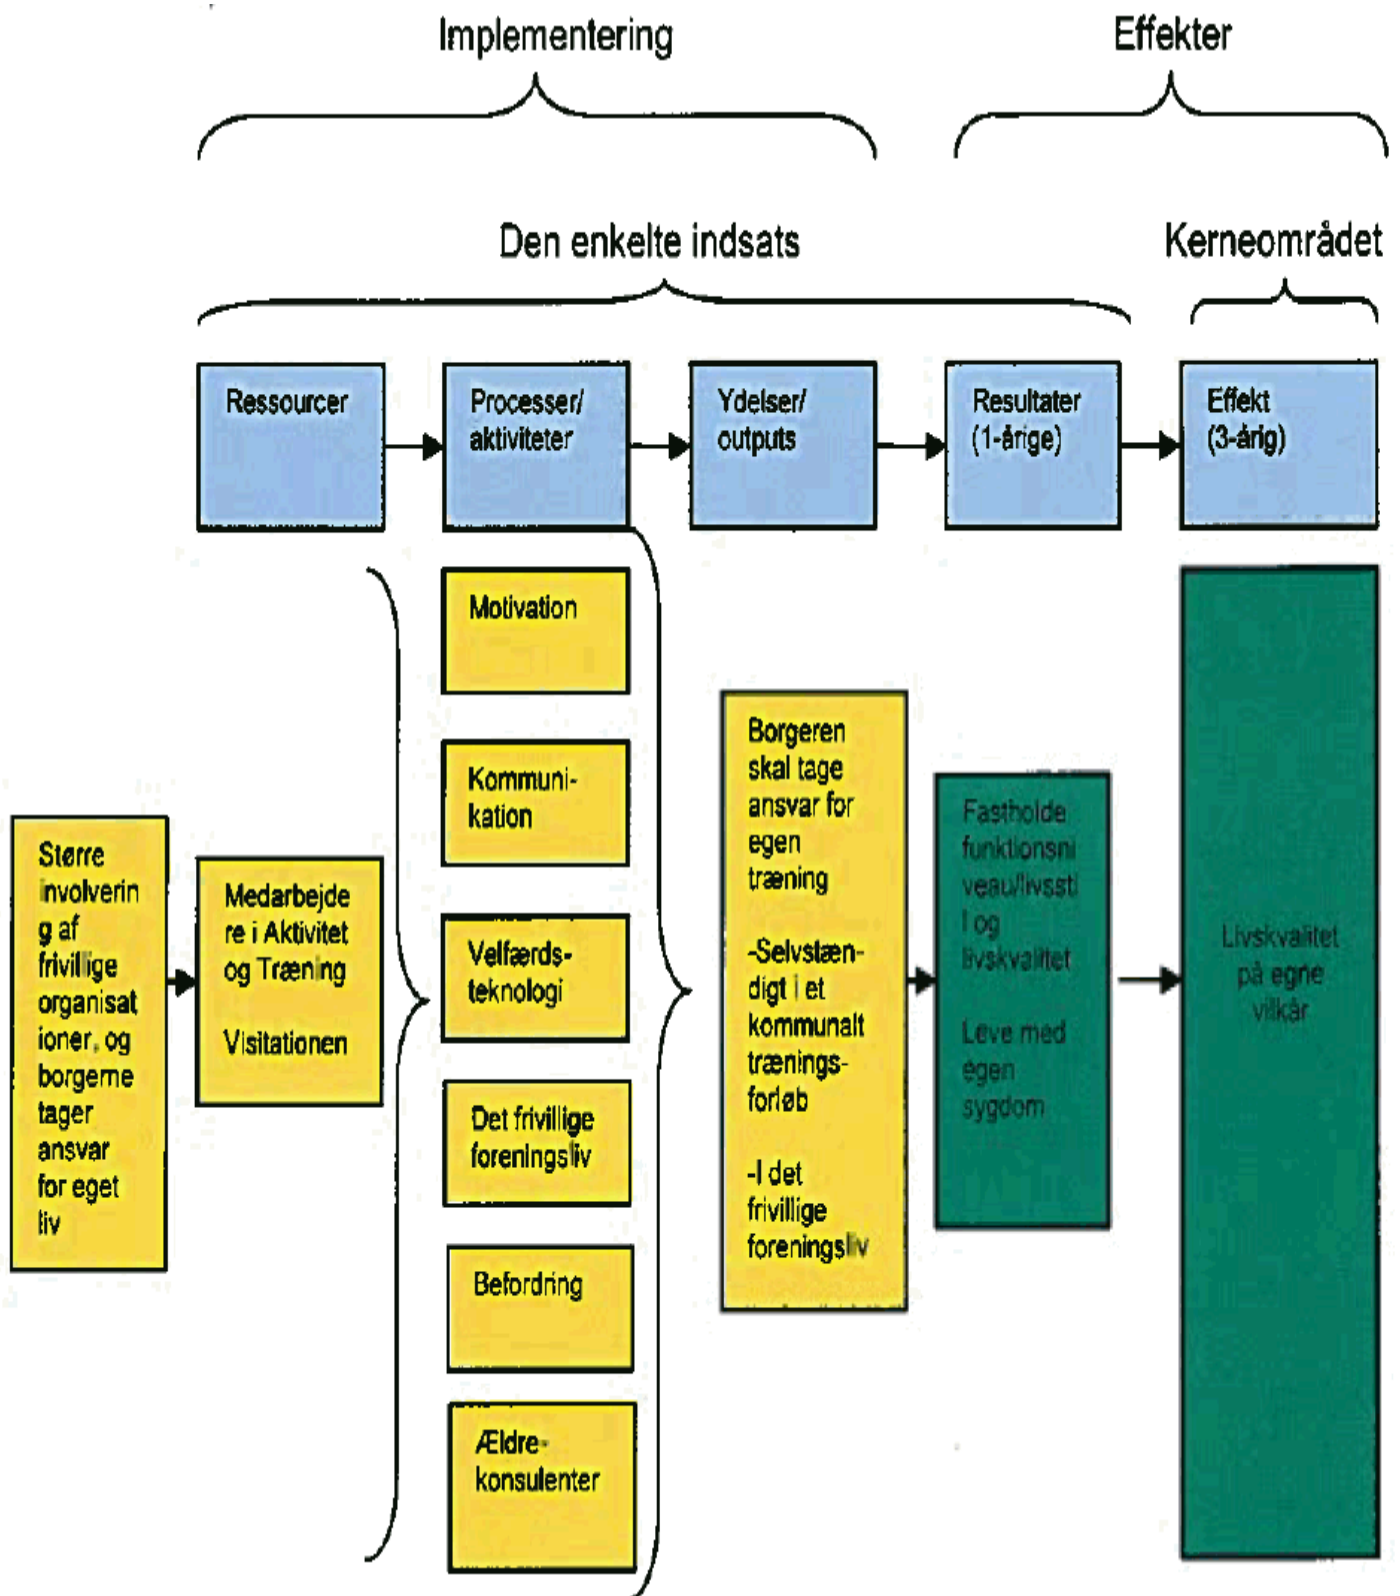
Implementering

Effekter

Den enkelte indsats

Kerneområdet

Ressourcer

Processer/ aktiviteter

Ydelser/ outputs

Resultater (1-årige)

Effekt (3-årig)

Større involvering af frivillige organisationer, og borgerne tager ansvar for eget liv

Medarbejdere i Aktivitet og Træning

Visitationen

Motivation

Kommunikation

Velfærdsteknologi

Det frivillige foreningsliv

Befordring

Ældrekonsulenter

Borgeren skal tage ansvar for egen træning

-Selvstændigt i et kommunalt træningsforløb

-I det frivillige foreningsliv

Fastholde funktionsniveau/livsstil og livskvalitet

Leve med egen sygdom

Livskvalitet på egne vilkår